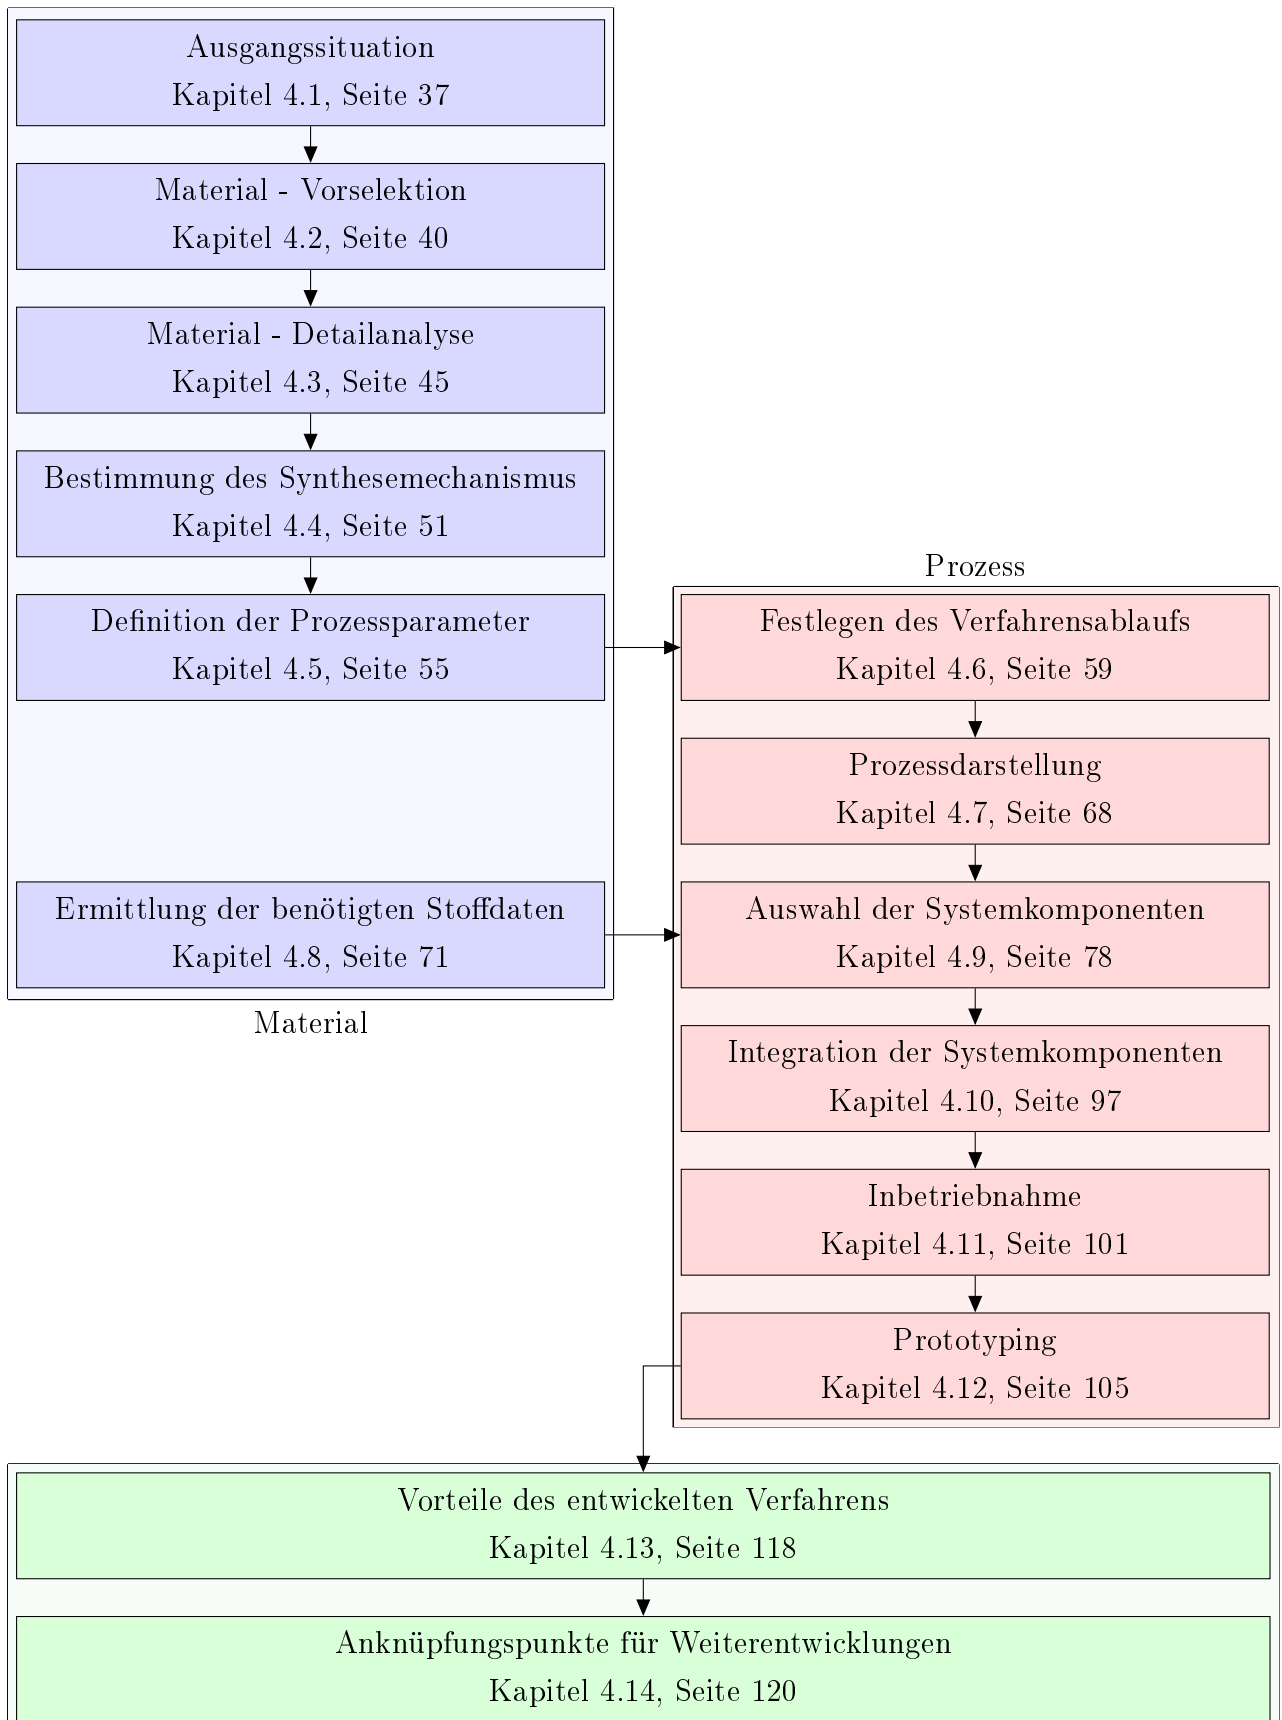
Ausgangssituation
Kapitel 4.1, Seite 37

Material - Vorselektion
Kapitel 4.2, Seite 40

Material - Detailanalyse
Kapitel 4.3, Seite 45

Bestimmung des Synthesemechanismus
Kapitel 4.4, Seite 51

Definition der Prozessparameter
Kapitel 4.5, Seite 55

Ermittlung der benötigten Stoffdaten
Kapitel 4.8, Seite 71

Material

Prozess

Festlegen des Verfahrensablaufs
Kapitel 4.6, Seite 59

Prozessdarstellung
Kapitel 4.7, Seite 68

Auswahl der Systemkomponenten
Kapitel 4.9, Seite 78

Integration der Systemkomponenten
Kapitel 4.10, Seite 97

Inbetriebnahme
Kapitel 4.11, Seite 101

Prototyping
Kapitel 4.12, Seite 105

Vorteile des entwickelten Verfahrens
Kapitel 4.13, Seite 118

Anknüpfungspunkte für Weiterentwicklungen
Kapitel 4.14, Seite 120